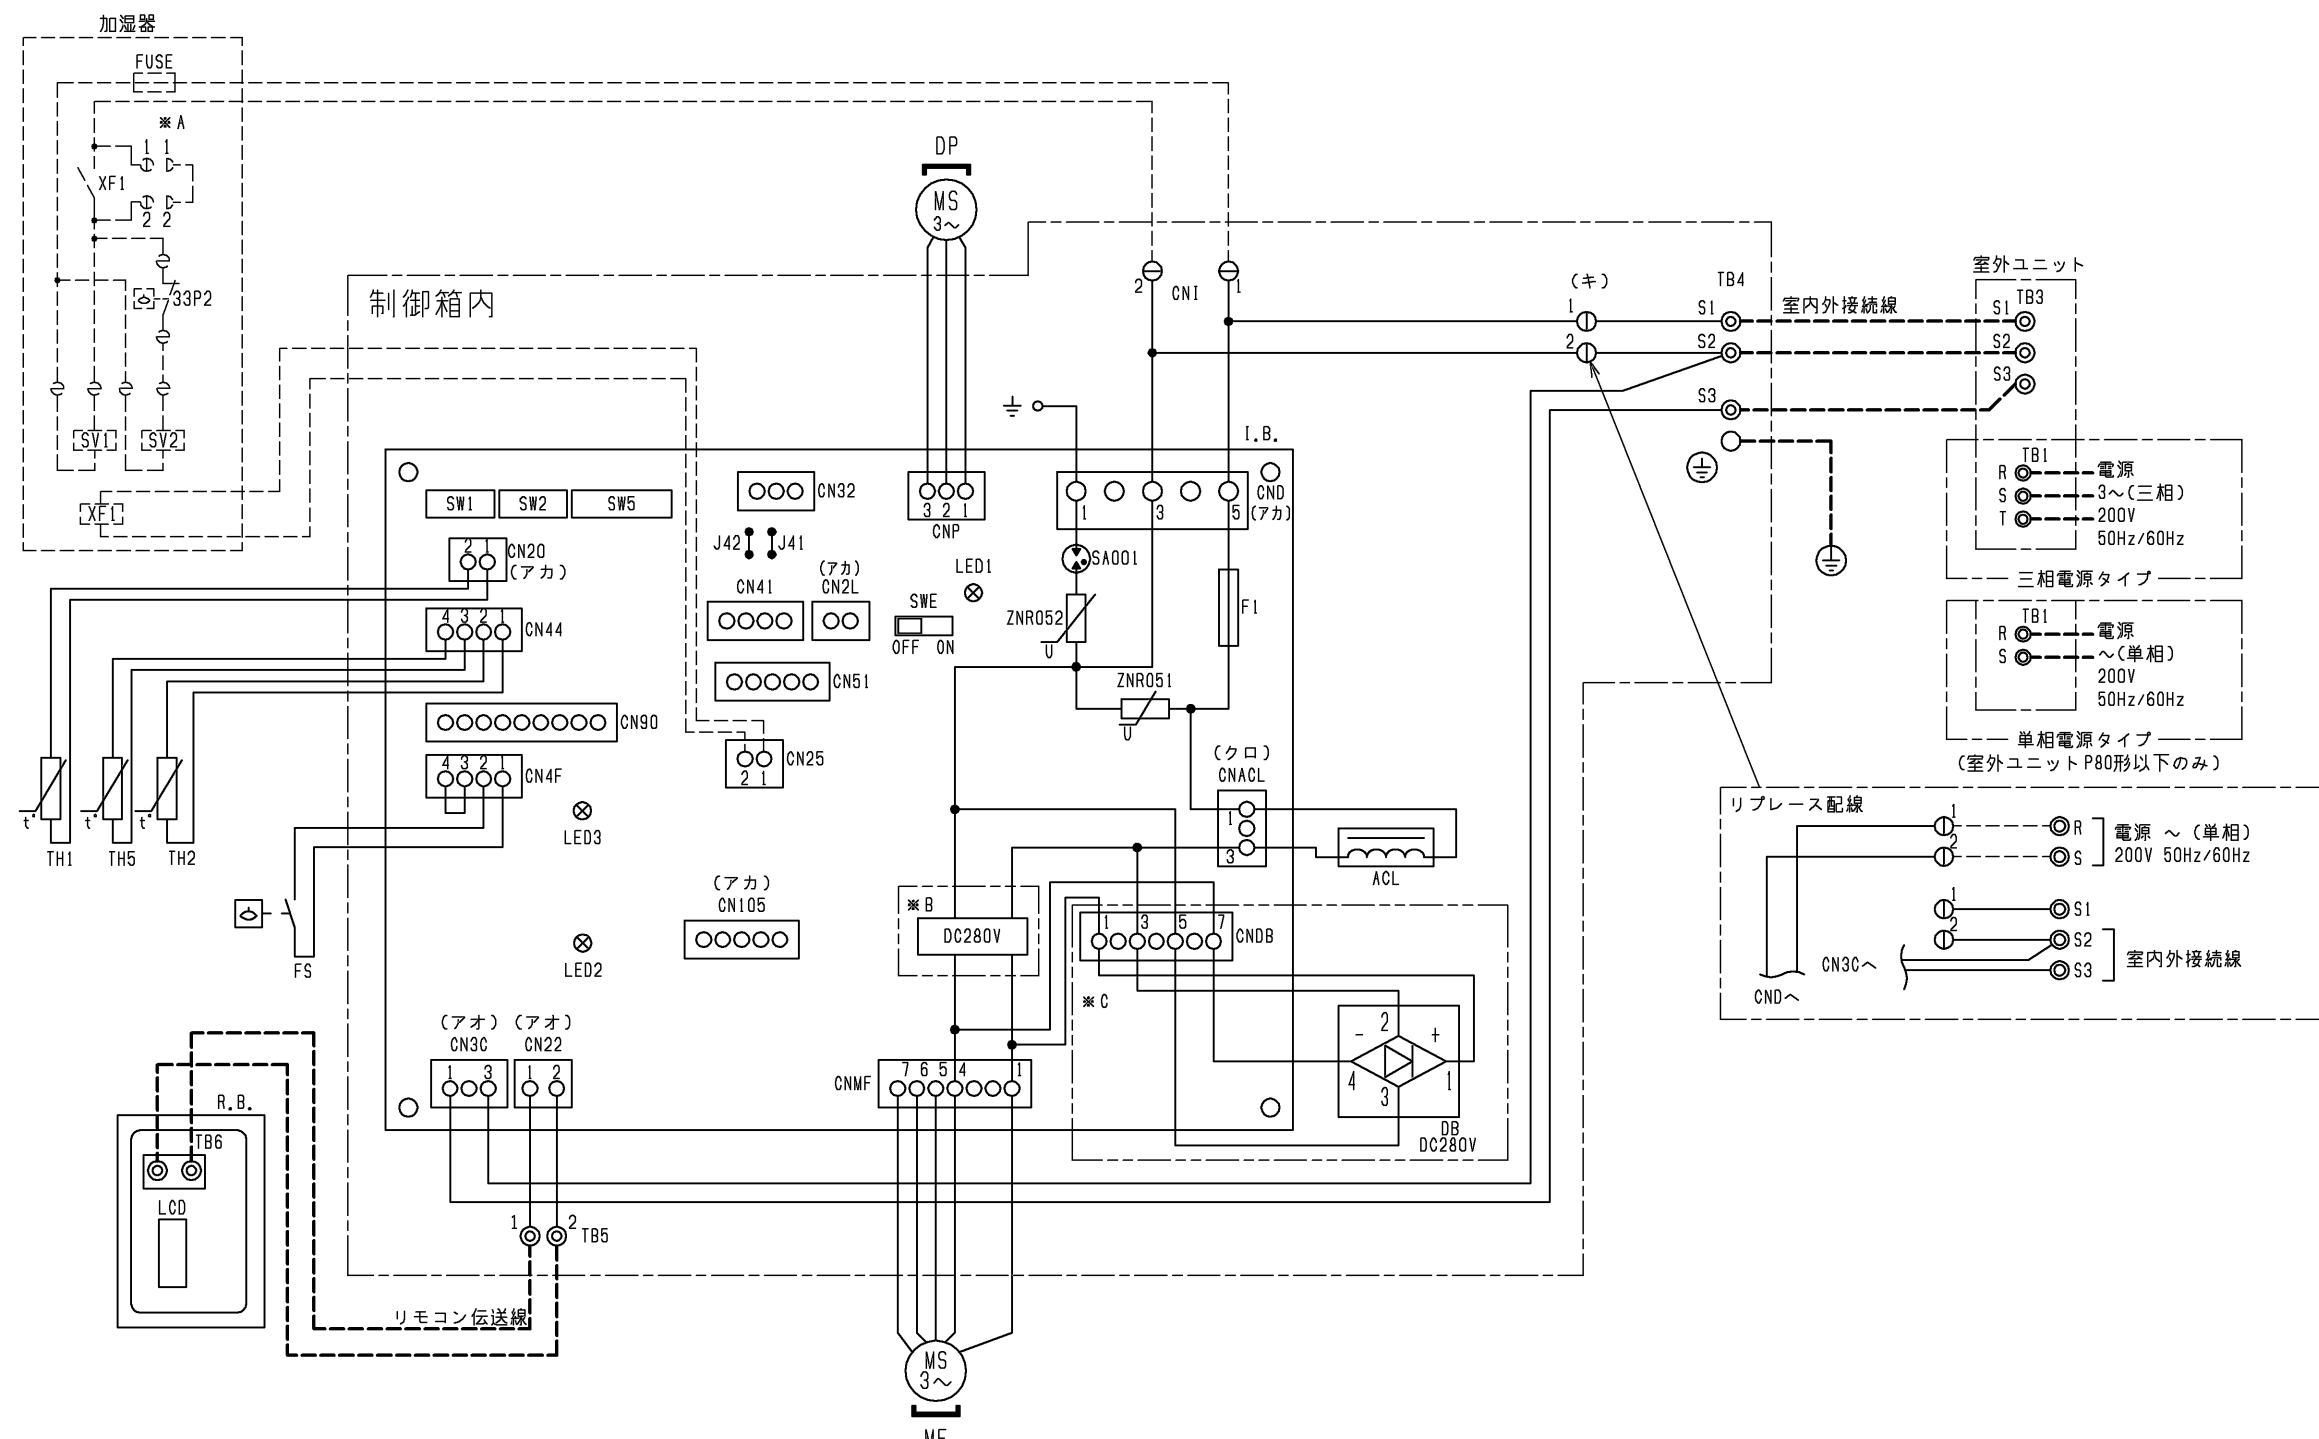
加湿器

FUSE

※A

1 1

XF1

2 2

33P2

SV1 SV2

XF1

DP

MS 3～

制御箱内

2 CNI 1

(キ)

TB4

1 S1

室内外接続線

室外ユニット

S1 TB3

2 S2

S2

S3

S3

I.B.

TB1

R 電源

S 3～(三相)

T 200V

50Hz/60Hz

三相電源タイプ

TB1

R 電源

S ～(単相)

200V

50Hz/60Hz

単相電源タイプ

(室外ユニットP80形以下のみ)

SW1 SW2 SW5

CN32

3 2 1

CNP

1 3 5

CND (アカ)

CN20 (アカ)

J42 J41

CN41

(アカ) CN2L

LED1

SA001

4 3 2 1

CN44

SWE

OFF ON

ZNR052

U

F1

CN51

ZNR051

U

CN90

CN25

2 1

(クロ) CNACL

1

3

4 3 2 1

CN4F

LED3

ACL

リプレース配線

1 R 電源 ～(単相)

2 S 200V 50Hz/60Hz

1 S1

2 S2

CN3Cへ S3 室内外接続線

CNDへ

t° t° t°

TH1 TH5 TH2

FS

(アカ) CN105

LED2

※B

DC280V

1 3 5 7

CNDB

※C

- 2 +

4 1

3

DB DC280V

(アオ) (アオ)

CN3C CN22

1 3 1 2

CNMF 7 6 5 4 1

R.B.

TB6

LCD

1 2 TB5

リモコン伝送線

MS 3～

MF